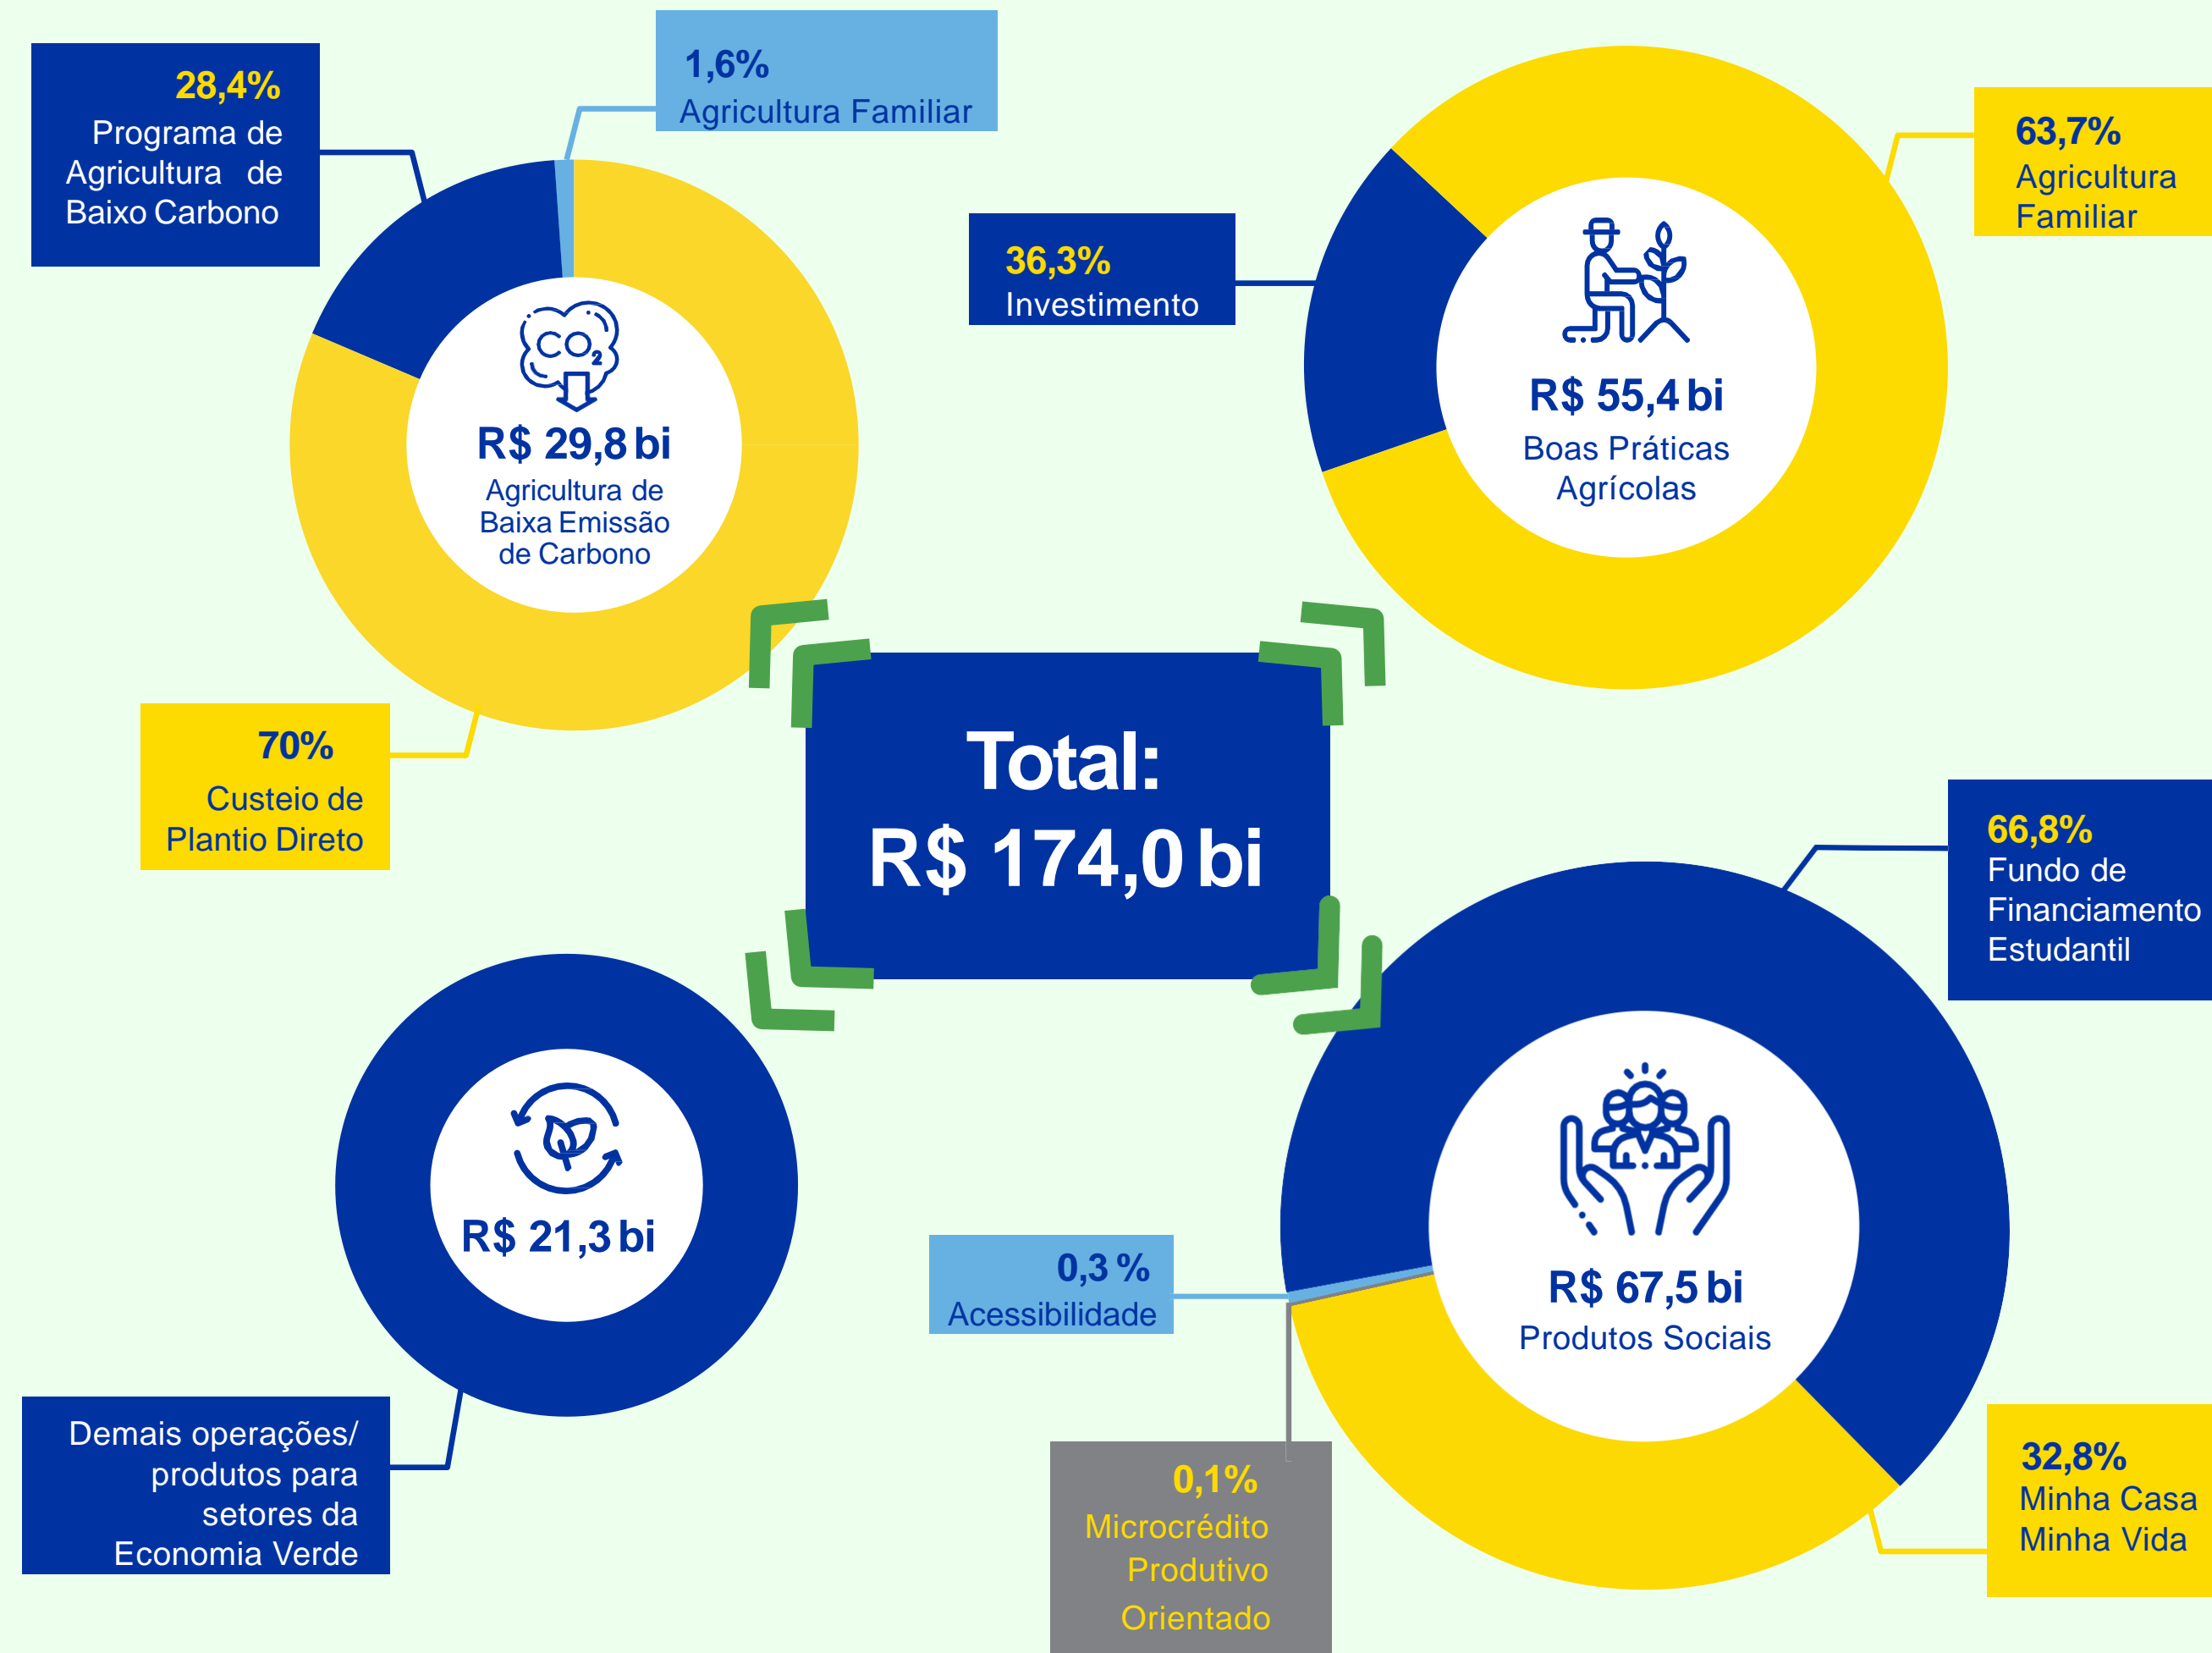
28,4%
Programa de Agricultura de Baixo Carbono

1,6%
Agricultura Familiar

$CO_2$

R$ 29,8 bi
Agricultura de Baixa Emissão de Carbono

70%
Custeio de Plantio Direto

36,3%
Investimento

63,7%
Agricultura Familiar

R$ 55,4 bi
Boas Práticas Agrícolas

Total:
R$ 174,0 bi

66,8%
Fundo de Financiamento Estudantil

R$ 21,3 bi

Demais operações/ produtos para setores da Economia Verde

0,3 %
Acessibilidade

R$ 67,5 bi
Produtos Sociais

0,1%
Microcrédito Produtivo Orientado

32,8%
Minha Casa Minha Vida